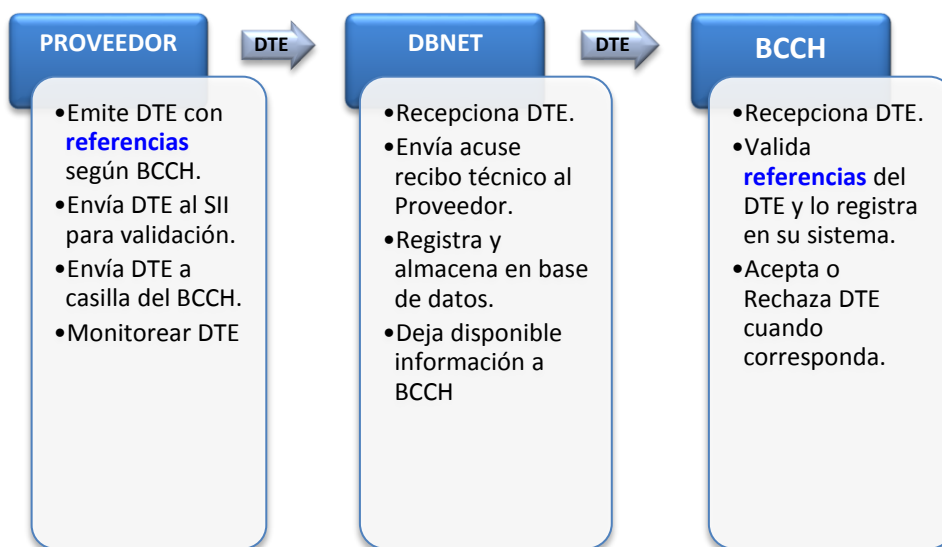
PROVEEDOR

DTE

DBNET

DTE

BCCH

•Emite DTE con referencias según BCCH.
•Envía DTE al SII para validación.
•Envía DTE a casilla del BCCH.
•Monitorear DTE

•Recepciona DTE.
•Envía acuse recibo técnico al Proveedor.
•Registra y almacena en base de datos.
•Deja disponible información a BCCH

•Recepciona DTE.
•Valida referencias del DTE y lo registra en su sistema.
•Acepta o Rechaza DTE cuando corresponda.